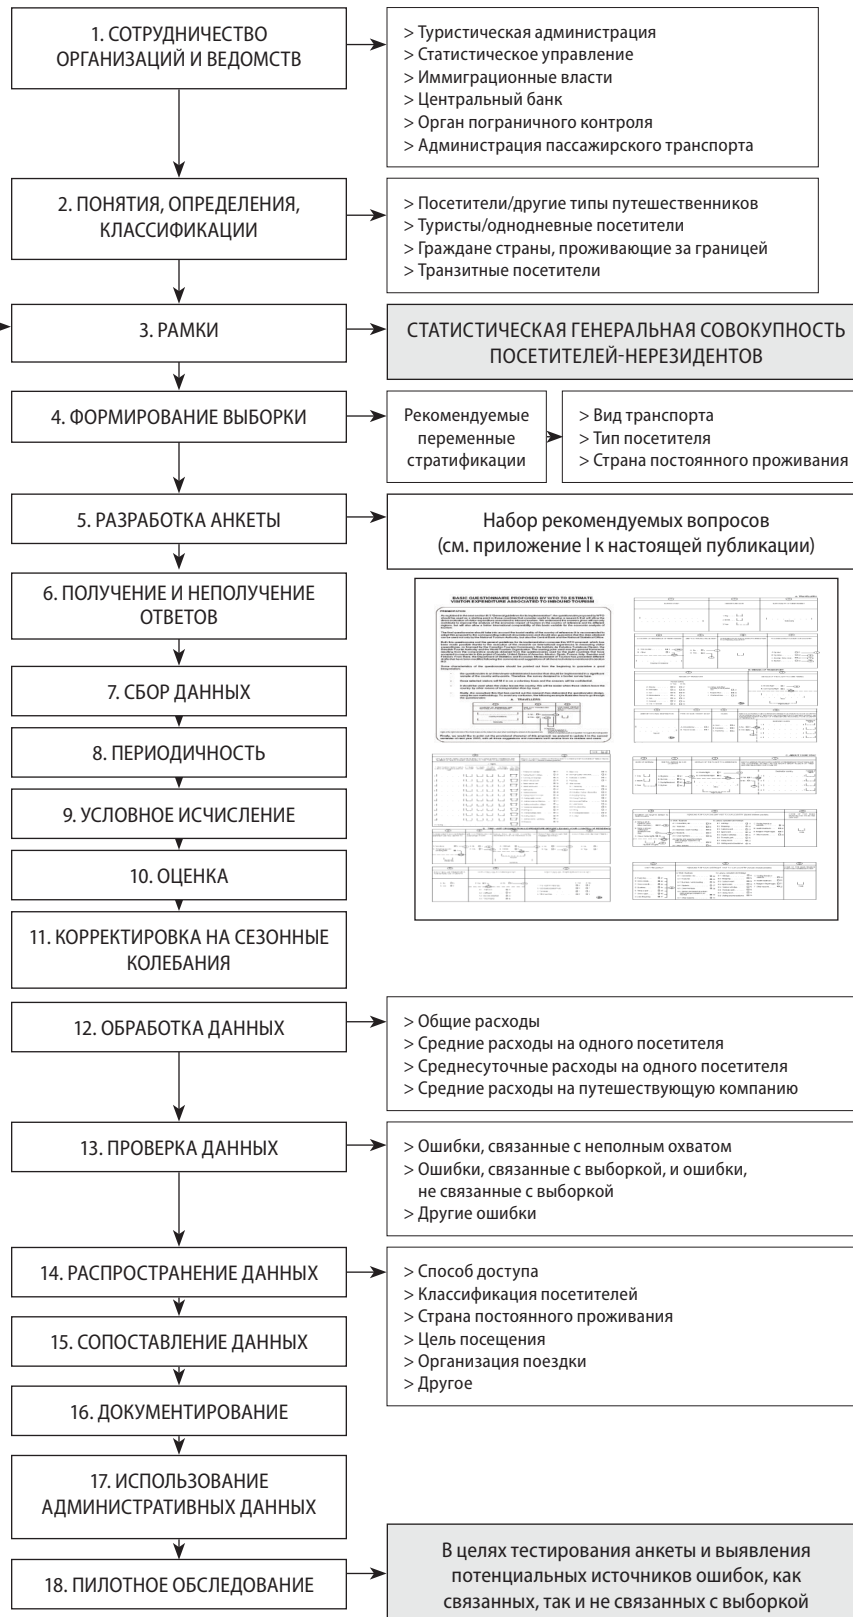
1. СОТРУДНИЧЕСТВО ОРГАНИЗАЦИЙ И ВЕДОМСТВ

> Туристическая администрация
> Статистическое управление
> Иммиграционные власти
> Центральный банк
> Орган пограничного контроля
> Администрация пассажирского транспорта

2. ПОНЯТИЯ, ОПРЕДЕЛЕНИЯ, КЛАССИФИКАЦИИ

> Посетители/другие типы путешественников
> Туристы/однодневные посетители
> Граждане страны, проживающие за границей
> Транзитные посетители

3. РАМКИ

СТАТИСТИЧЕСКАЯ ГЕНЕРАЛЬНАЯ СОВОКУПНОСТЬ ПОСЕТИТЕЛЕЙ-НЕРЕЗИДЕНТОВ

4. ФОРМИРОВАНИЕ ВЫБОРКИ

Рекомендуемые переменные стратификации

> Вид транспорта
> Тип посетителя
> Страна постоянного проживания

5. РАЗРАБОТКА АНКЕТЫ

Набор рекомендуемых вопросов (см. приложение I к настоящей публикации)

BASIC QUESTIONNAIRE PROPOSED BY WTO TO ESTIMATE VISITOR EXPENDITURE ASSOCIATED TO INBOUND TOURISM

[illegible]

6. ПОЛУЧЕНИЕ И НЕПОЛУЧЕНИЕ ОТВЕТОВ

7. СБОР ДАННЫХ

8. ПЕРИОДИЧНОСТЬ

9. УСЛОВНОЕ ИСЧИСЛЕНИЕ

10. ОЦЕНКА

11. КОРРЕКТИРОВКА НА СЕЗОННЫЕ КОЛЕБАНИЯ

12. ОБРАБОТКА ДАННЫХ

> Общие расходы
> Средние расходы на одного посетителя
> Среднесуточные расходы на одного посетителя
> Средние расходы на путешествующую компанию

13. ПРОВЕРКА ДАННЫХ

> Ошибки, связанные с неполным охватом
> Ошибки, связанные с выборкой, и ошибки, не связанные с выборкой
> Другие ошибки

14. РАСПРОСТРАНЕНИЕ ДАННЫХ

> Способ доступа
> Классификация посетителей
> Страна постоянного проживания
> Цель посещения
> Организация поездки
> Другое

15. СОПОСТАВЛЕНИЕ ДАННЫХ

16. ДОКУМЕНТИРОВАНИЕ

17. ИСПОЛЬЗОВАНИЕ АДМИНИСТРАТИВНЫХ ДАННЫХ

18. ПИЛОТНОЕ ОБСЛЕДОВАНИЕ

В целях тестирования анкеты и выявления потенциальных источников ошибок, как связанных, так и не связанных с выборкой